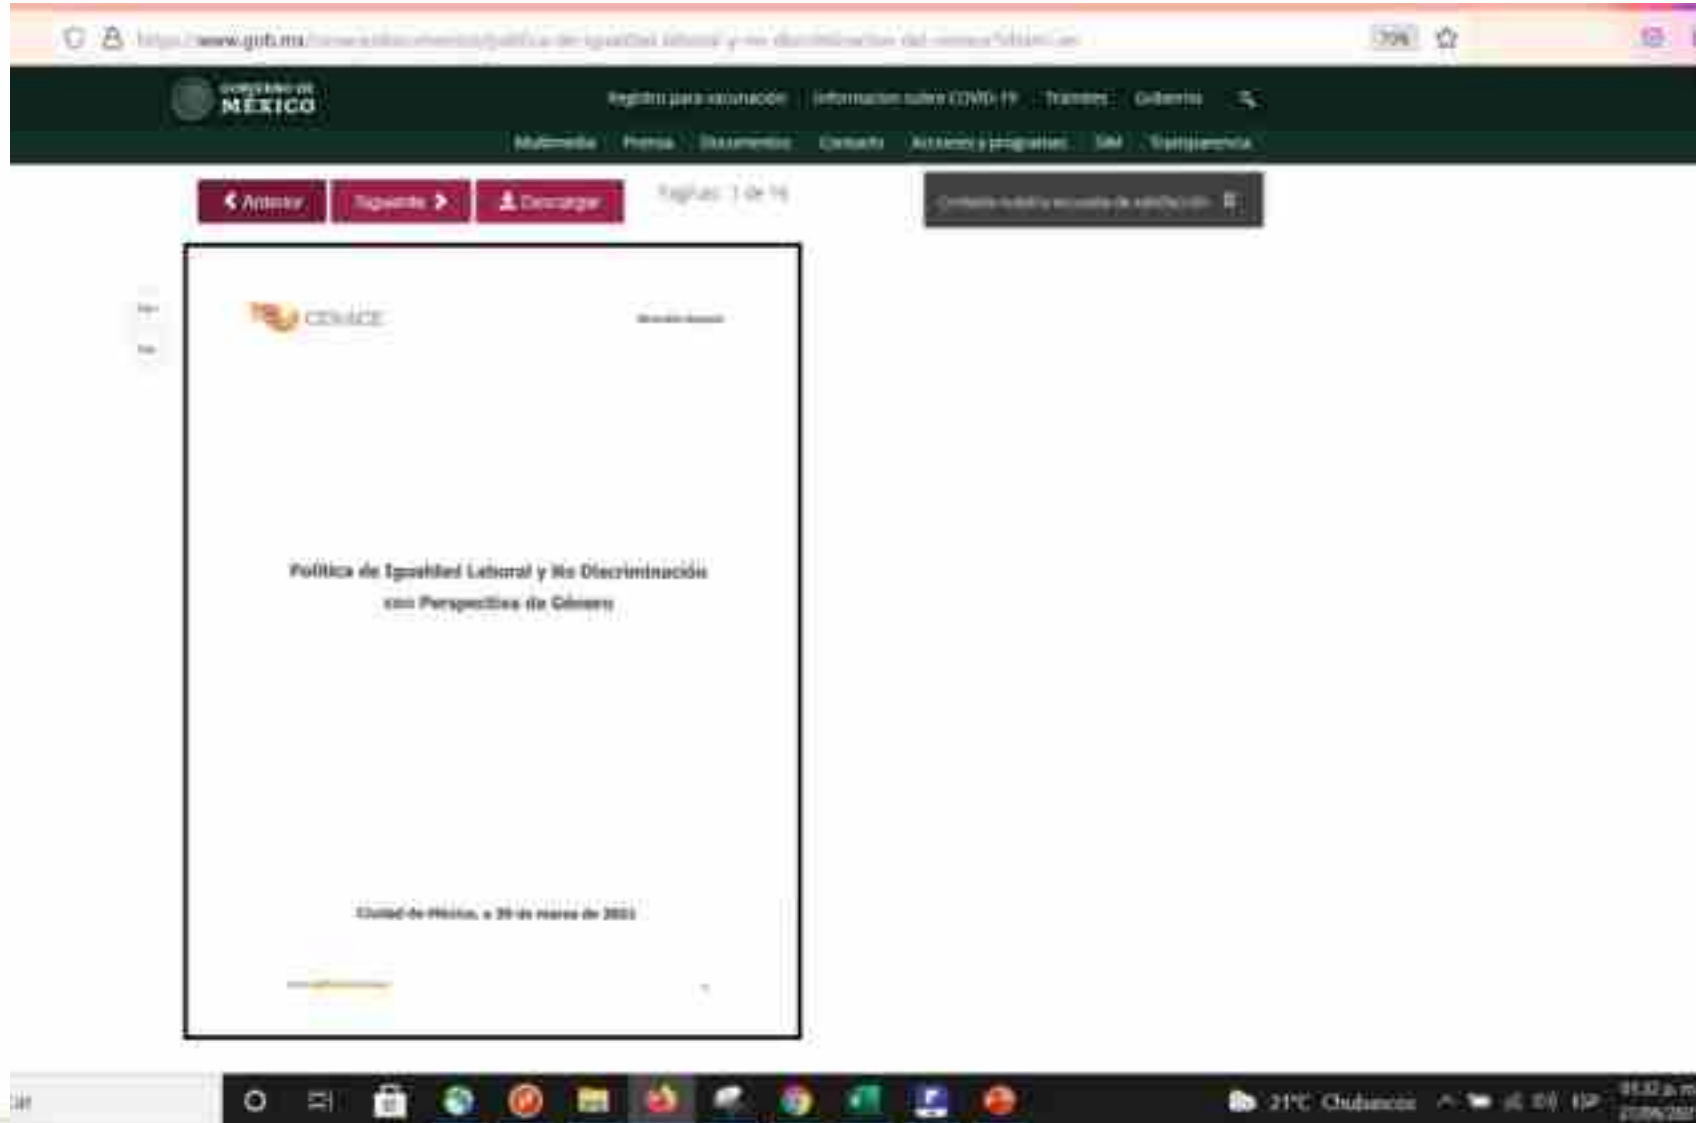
https://www.gob.mx/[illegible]

70%

GOBIERNO DE MÉXICO

Registro para vacunación Información sobre COVID-19 Trámites Gobierno

Multimedia Prensa Documentos Contacto Acciones y programas SIM Transparencia

Anterior Siguiente Descargar Páginas: 1 de 16

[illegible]

CENACE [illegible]

Política de Igualdad Laboral y No Discriminación con Perspectiva de Género

Ciudad de México, a 30 de marzo de 2021

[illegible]

21°C Chubascos ESP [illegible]